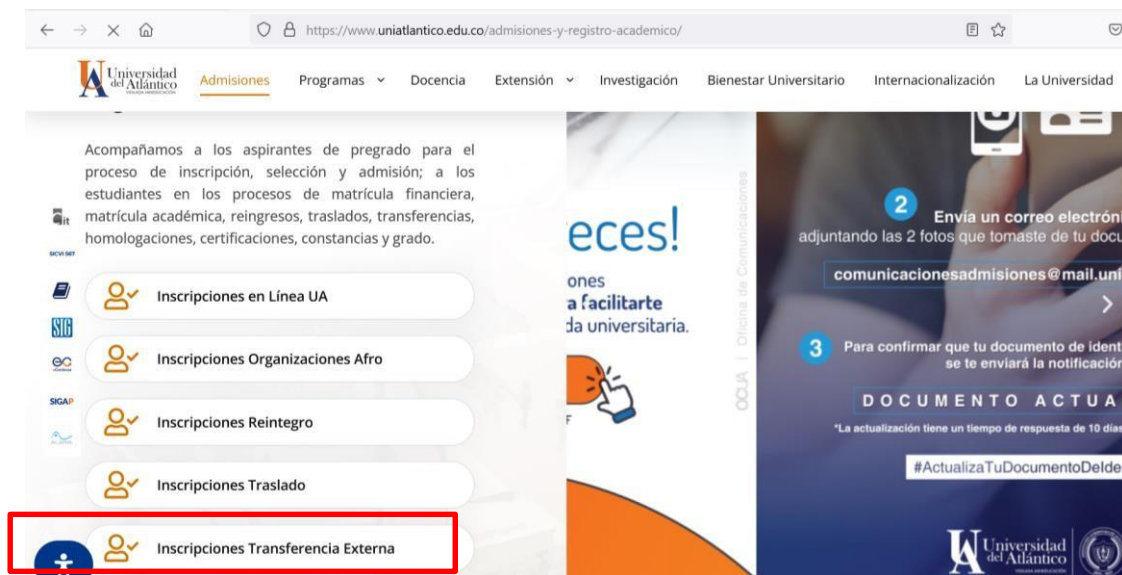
https://www.uniatlantico.edu.co/admisiones-y-registro-academico/

Universidad del Atlántico

Admisiones Programas Docencia Extensión Investigación Bienestar Universitario Internacionalización La Universidad

Acompañamos a los aspirantes de pregrado para el proceso de inscripción, selección y admisión; a los estudiantes en los procesos de matrícula financiera, matrícula académica, reingresos, traslados, transferencias, homologaciones, certificaciones, constancias y grado.

Inscripciones en Línea UA

Inscripciones Organizaciones Afro

Inscripciones Reintegro

Inscripciones Traslado

Inscripciones Transferencia Externa

SIG

SIGAP

eces!

ones
a facilitarte
da universitaria.

Oficina de Comunicaciones

OCUA

2 Envía un correo electróni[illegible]
adjuntando las 2 fotos que tomaste de tu docu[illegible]

comunicacionesadmisiones@mail.uni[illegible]

3 Para confirmar que tu documento de ident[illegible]
se te enviará la notificació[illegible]

DOCUMENTO ACTUA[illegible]

*La actualización tiene un tiempo de respuesta de 10 días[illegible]

#ActualizaTuDocumentoDelde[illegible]

Universidad del Atlántico